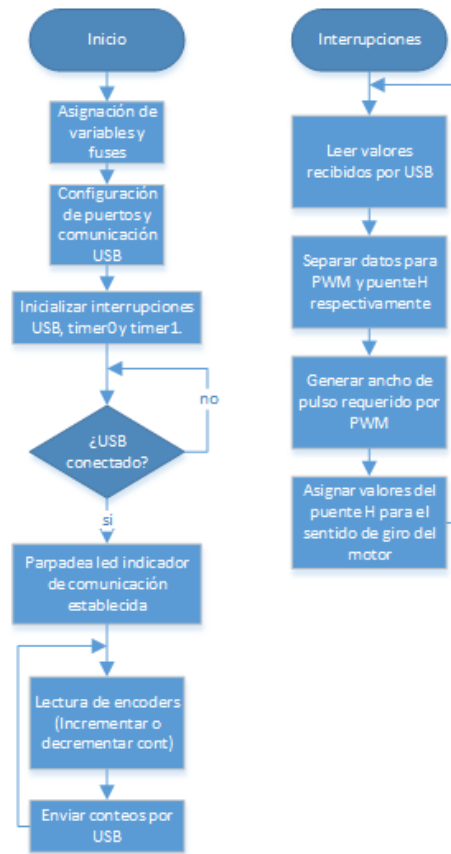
Inicio

Asignación de variables y fuses

Configuración de puertos y comunicación USB

Inicializar interrupciones USB, timer0 y timer1.

no

¿USB conectado?

si

Parpadea led indicador de comunicación establecida

Lectura de encoders (Incrementar o decrementar cont)

Enviar conteos por USB

Interrupciones

Leer valores recibidos por USB

Separar datos para PWM y puente H respectivamente

Generar ancho de pulso requerido por PWM

Asignar valores del puente H para el sentido de giro del motor